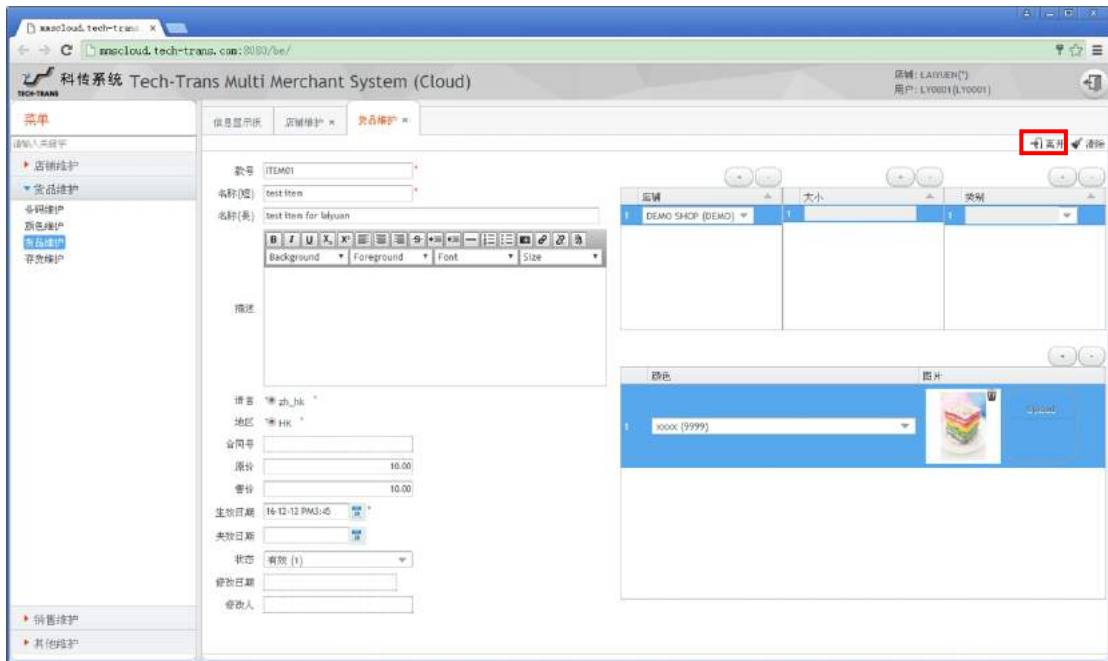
mmscloud.tech-trans ×

mmscloud.tech-trans.com:8080/be/

科传系统 Tech-Trans Multi Merchant System (Cloud)

TECH-TRANS

店铺: LAIYUEN(*)
用户: LY0001(LY0001)

菜单

请输入关键字

▸ 店铺维护
▾ 货品维护
条码维护
颜色维护
货品维护
存货维护

▸ 销售维护
▸ 其他维护

信息显示屏 | 店铺维护 × | 货品维护 ×

采用 | 清除

款号 ITEM01 *
名称(短) test item *
名称(长) test item for laiyuan

Background | Foreground | Font | Size

描述

语言 zh_hk *
地区 HK *
合同号
原价 10.00
售价 10.00
生效日期 16-12-12 PM3:45 *
失效日期
状态 有效 (1)
修改日期
修改人

| 店铺 | 大小 | 类别 |
|---|---|---|
| 1 DEMO SHOP (DEMO) | 1 | 1 |

| 颜色 | 图片 |
|---|---|
| 1 xxxx (9999) | Upload |